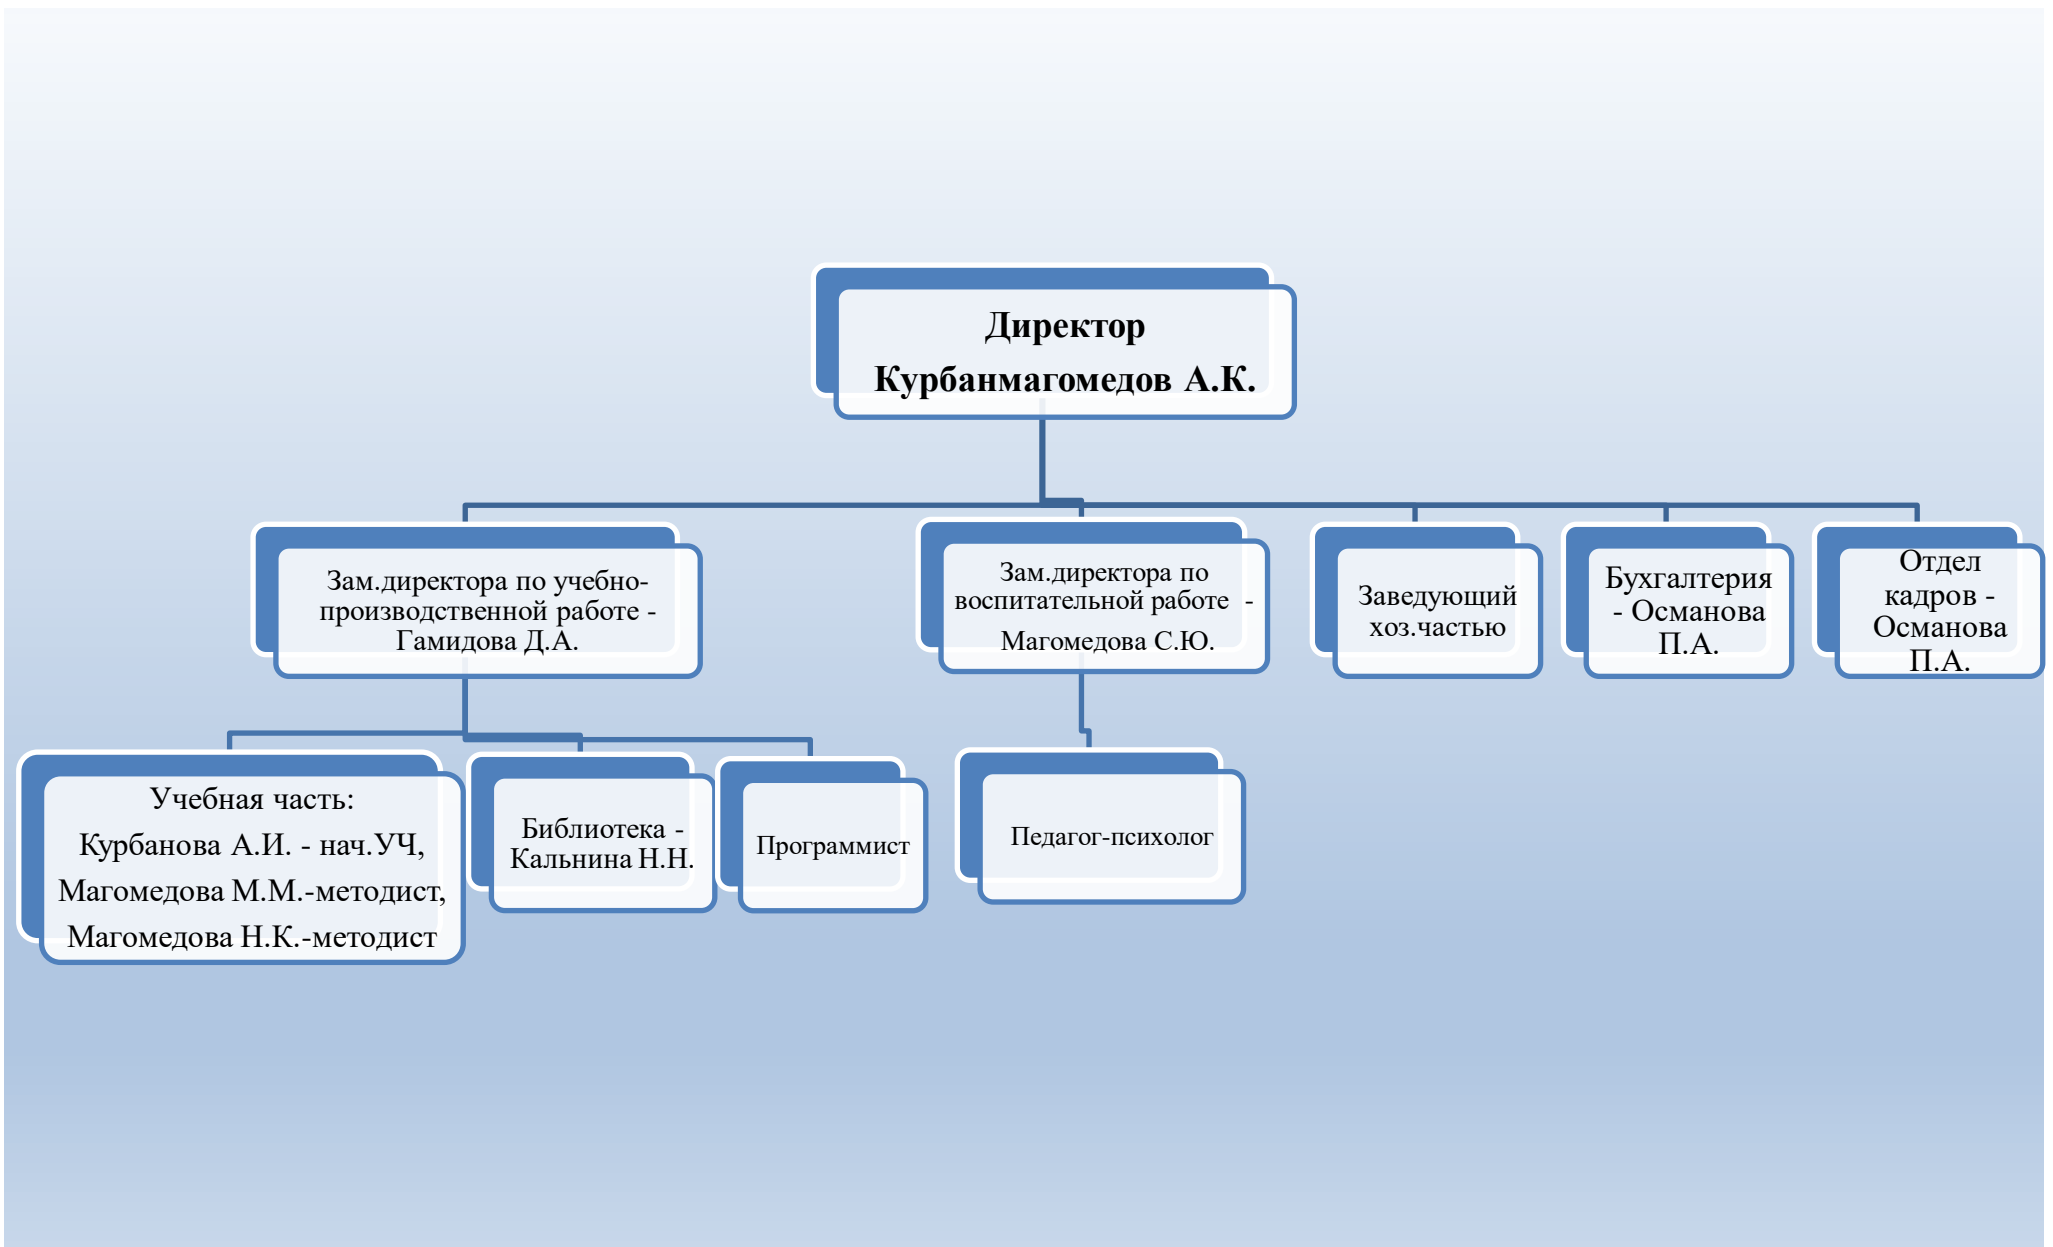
Директор
Курбанмагомедов А.К.

Зам.директора по учебно-производственной работе - Гамидова Д.А.

Зам.директора по воспитательной работе - Магомедова С.Ю.

Заведующий хоз.частью

Бухгалтерия - Османова П.А.

Отдел кадров - Османова П.А.

Учебная часть:
Курбанова А.И. - нач.УЧ,
Магомедова М.М.-методист,
Магомедова Н.К.-методист

Библиотека - Кальнина Н.Н.

Программист

Педагог-психолог